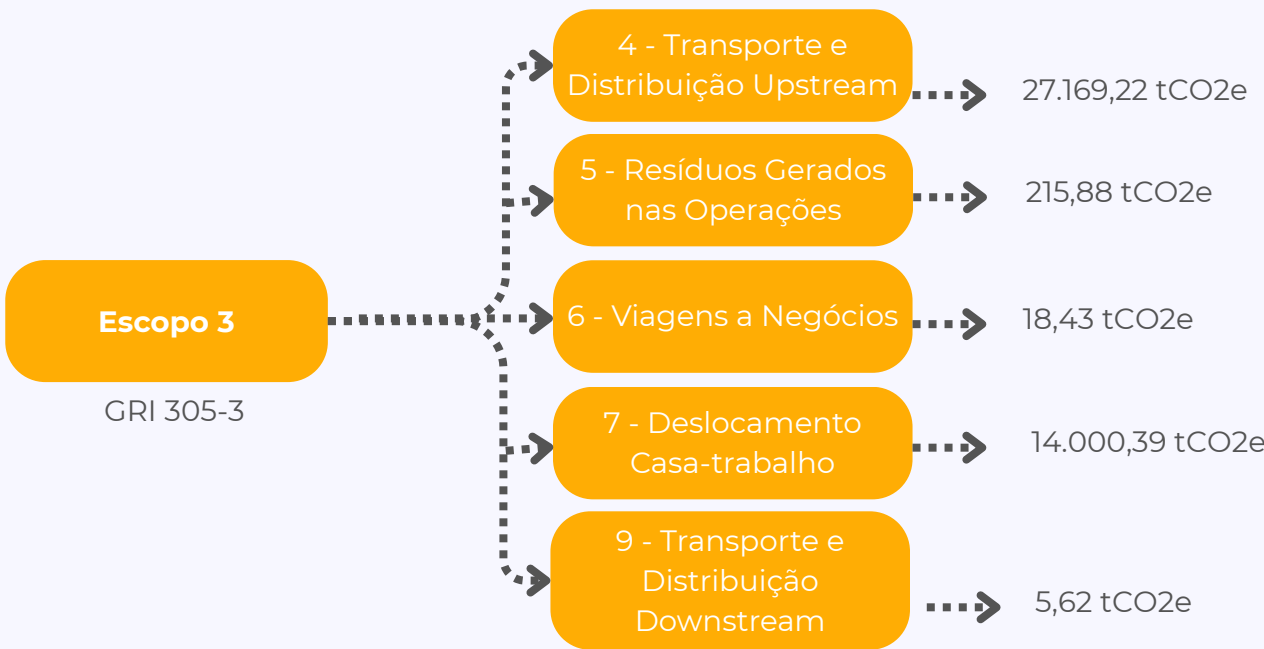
Escopo 3

GRI 305-3

4 - Transporte e Distribuição Upstream

27.169,22 tCO2e

5 - Resíduos Gerados nas Operações

215,88 tCO2e

6 - Viagens a Negócios

18,43 tCO2e

7 - Deslocamento Casa-trabalho

14.000,39 tCO2e

9 - Transporte e Distribuição Downstream

5,62 tCO2e